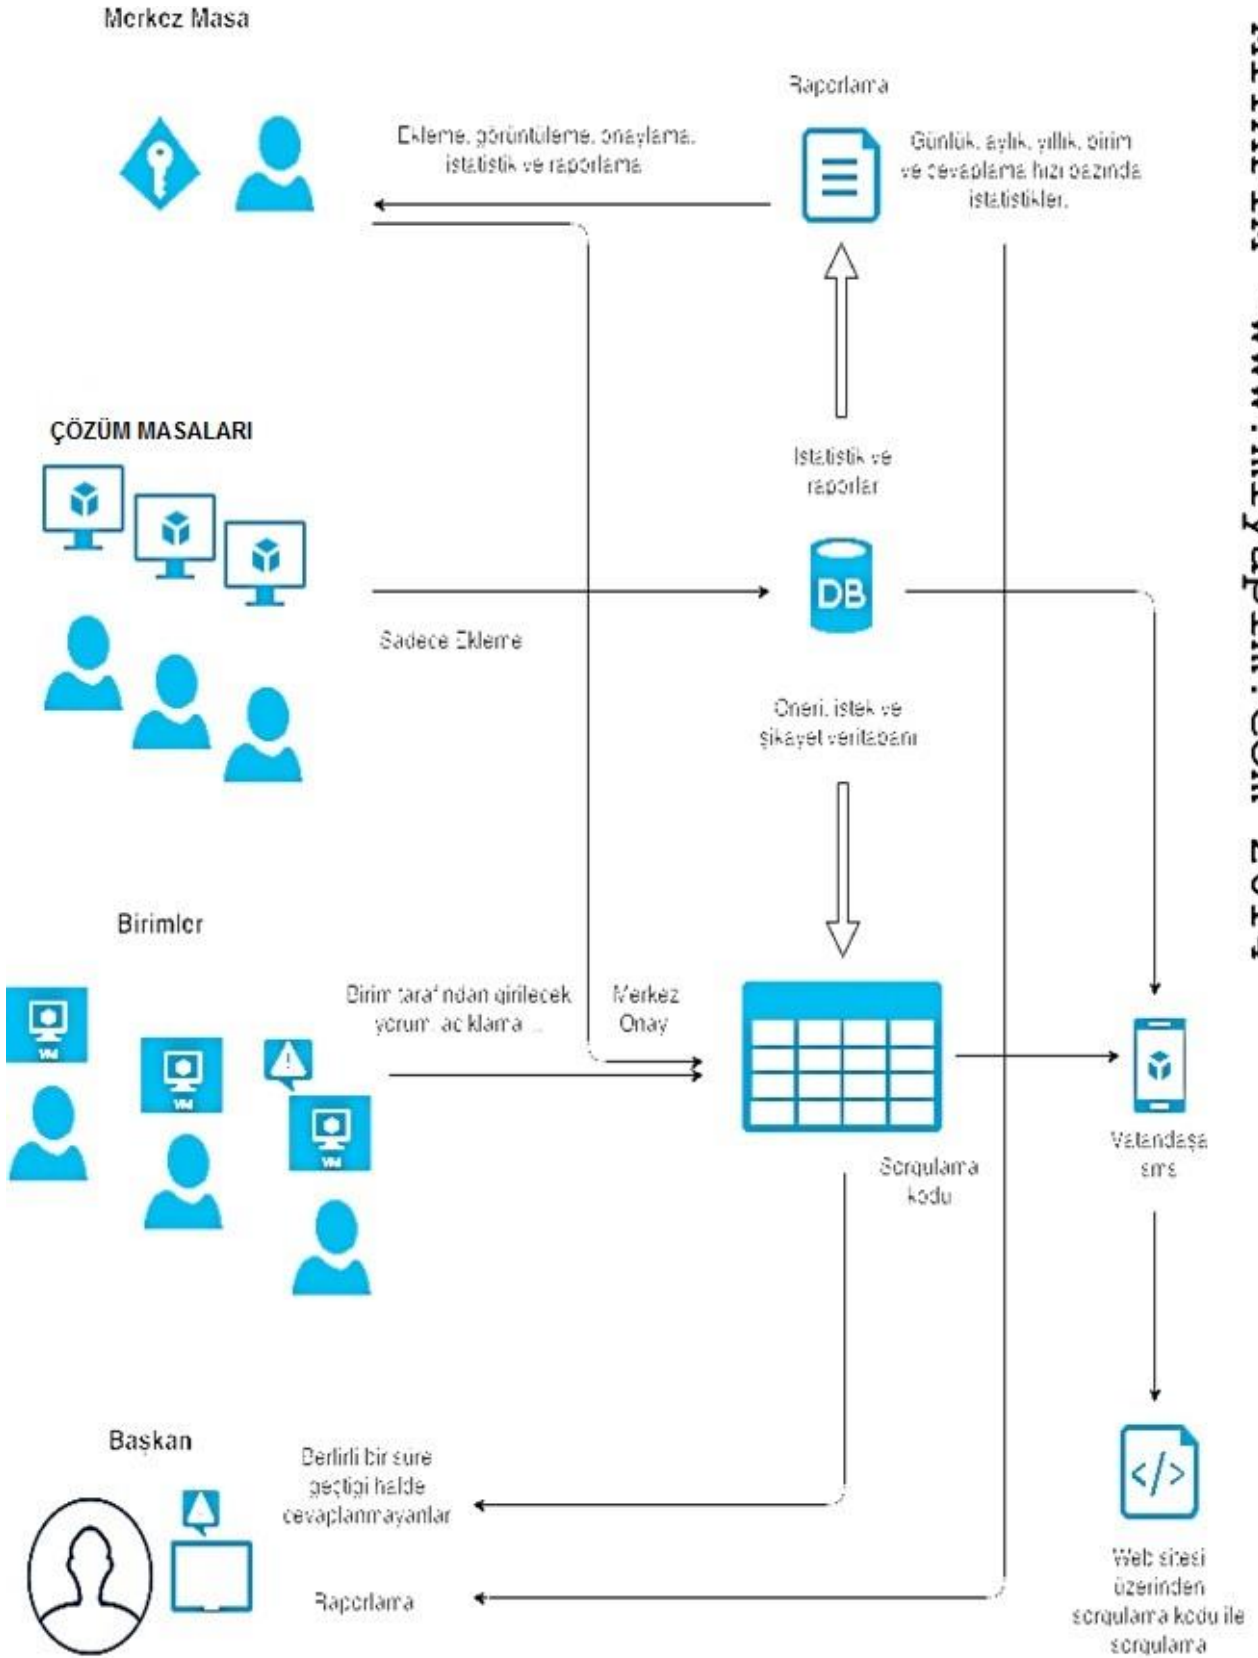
Merkez Masa

Raporlama

Ekleme, görüntüleme, onaylama, istatistik ve raporlama

Günlük, aylık, yıllık, birim ve cevaplama hızı bazında istatistikler.

ÇÖZÜM MASALARI

İstatistik ve raporlar

DB

Sadece Ekleme

Öneri, istek ve şikayet veritabanı

Birimler

Birim tarafından girilecek yorum, açıklama ...

Merkez Onay

VM

VM

VM

Vatandaşa sms

Sorgulama kodu

Başkan

Belirli bir süre geçtiği halde cevaplanmayanlar

Raporlama

Web sitesi üzerinden sorgulama kodu ile sorgulama

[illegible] www.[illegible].com 2014